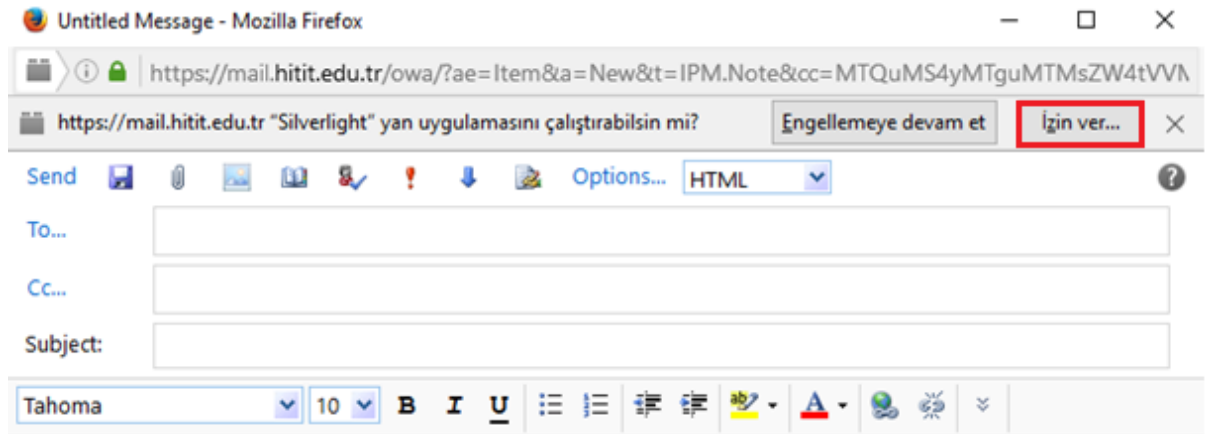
Untitled Message - Mozilla Firefox

https://mail.hitit.edu.tr/owa/?ae=Item&a=New&t=IPM.Note&cc=MTQuMS4yMTguMTMsZW4tVVN

https://mail.hitit.edu.tr "Silverlight" yan uygulamasını çalıştırabilsin mi?

Engellemeye devam et

İzin ver...

Send

Options...

HTML

To...

Cc...

Subject:

Tahoma

10

B

I

U

A